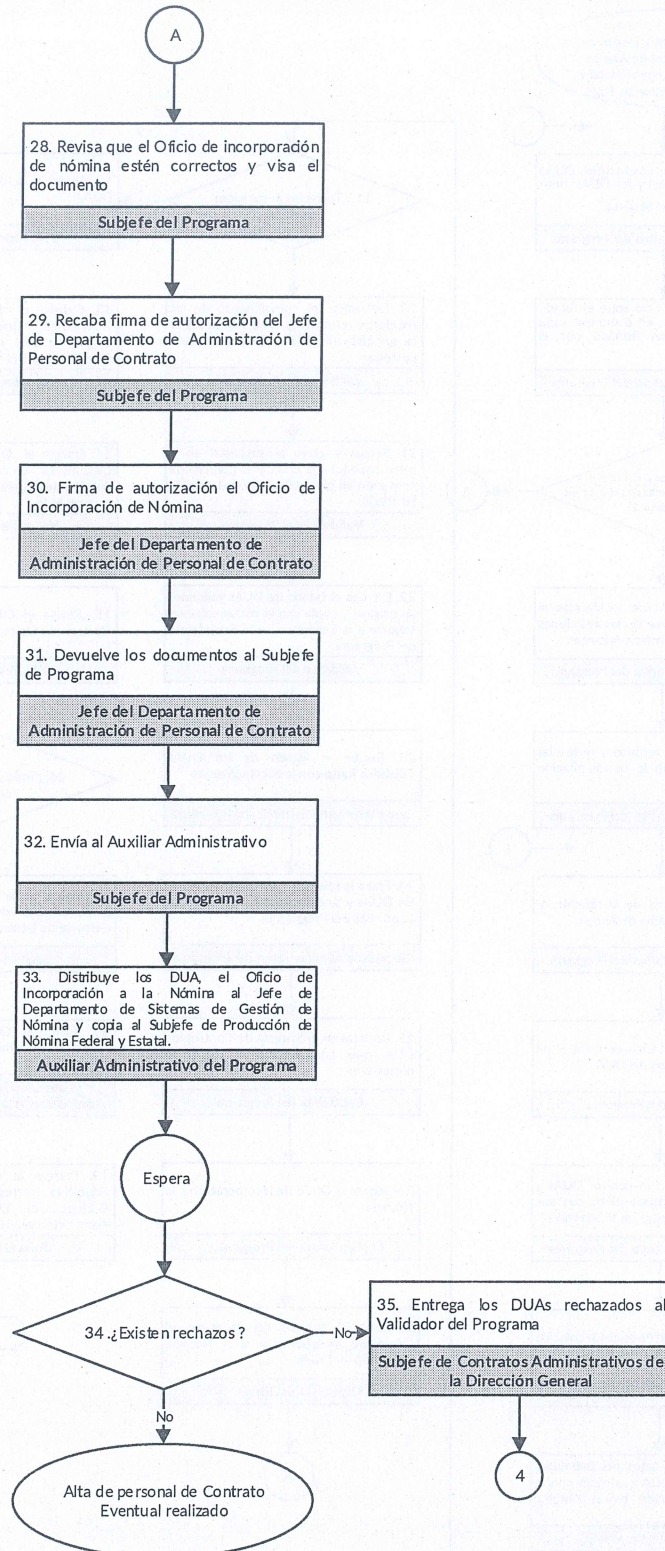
A

28. Revisa que el Oficio de incorporación de nómina estén correctos y visa el documento

Subjefe del Programa

29. Recaba firma de autorización del Jefe de Departamento de Administradón de Personal de Contrato

Subjefe del Programa

30. Firma de autorización el Oficio de Incorporación de Nómina

Jefe del Departamento de Administración de Personal de Contrato

31. Devuelve los documentos al Subjefe de Programa

Jefe del Departamento de Administración de Personal de Contrato

32. Envía al Auxiliar Administrativo

Subjefe del Programa

33. Distribuye los DUA, el Oficio de Incorporación a la Nómina al Jefe de Departamento de Sistemas de Gestión de Nómina y copia al Subjefe de Producción de Nómina Federal y Estatal.

Auxiliar Administrativo del Programa

Espera

34 .¿Existen rechazos ?

No

35. Entrega los DUAs rechazados al Validador del Programa

Subjefe de Contratos Administrativos de la Dirección General

4

No

Alta de personal de Contrato Eventual realizado